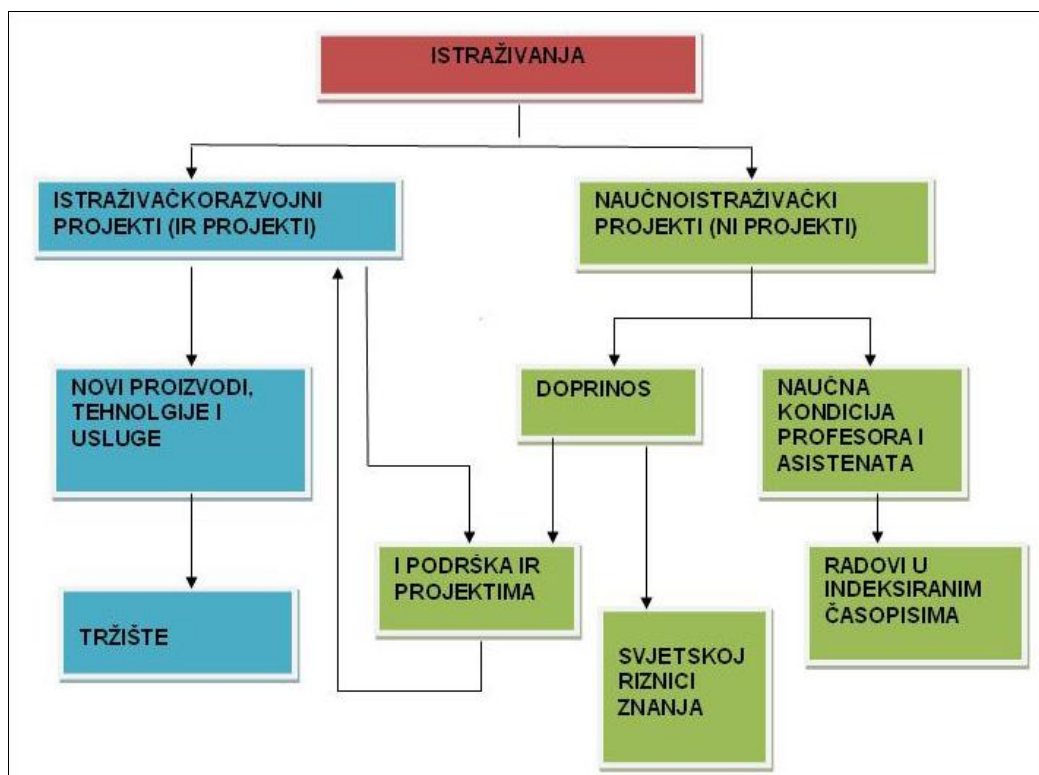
ISTRAŽIVANJA

ISTRAŽIVAČKORAZVOJNI PROJEKTI (IR PROJEKTI)

NAUČNOISTRAŽIVAČKI PROJEKTI (NI PROJEKTI)

NOVI PROIZVODI, TEHNOLGIJE I USLUGE

TRŽIŠTE

DOPRINOS

NAUČNA KONDICIJA PROFESORA I ASISTENATA

I PODRŠKA IR PROJEKTIMA

SVJETSKOJ RIZNICI ZNANJA

RADOVI U INDEKSIRANIM ČASOPISIMA